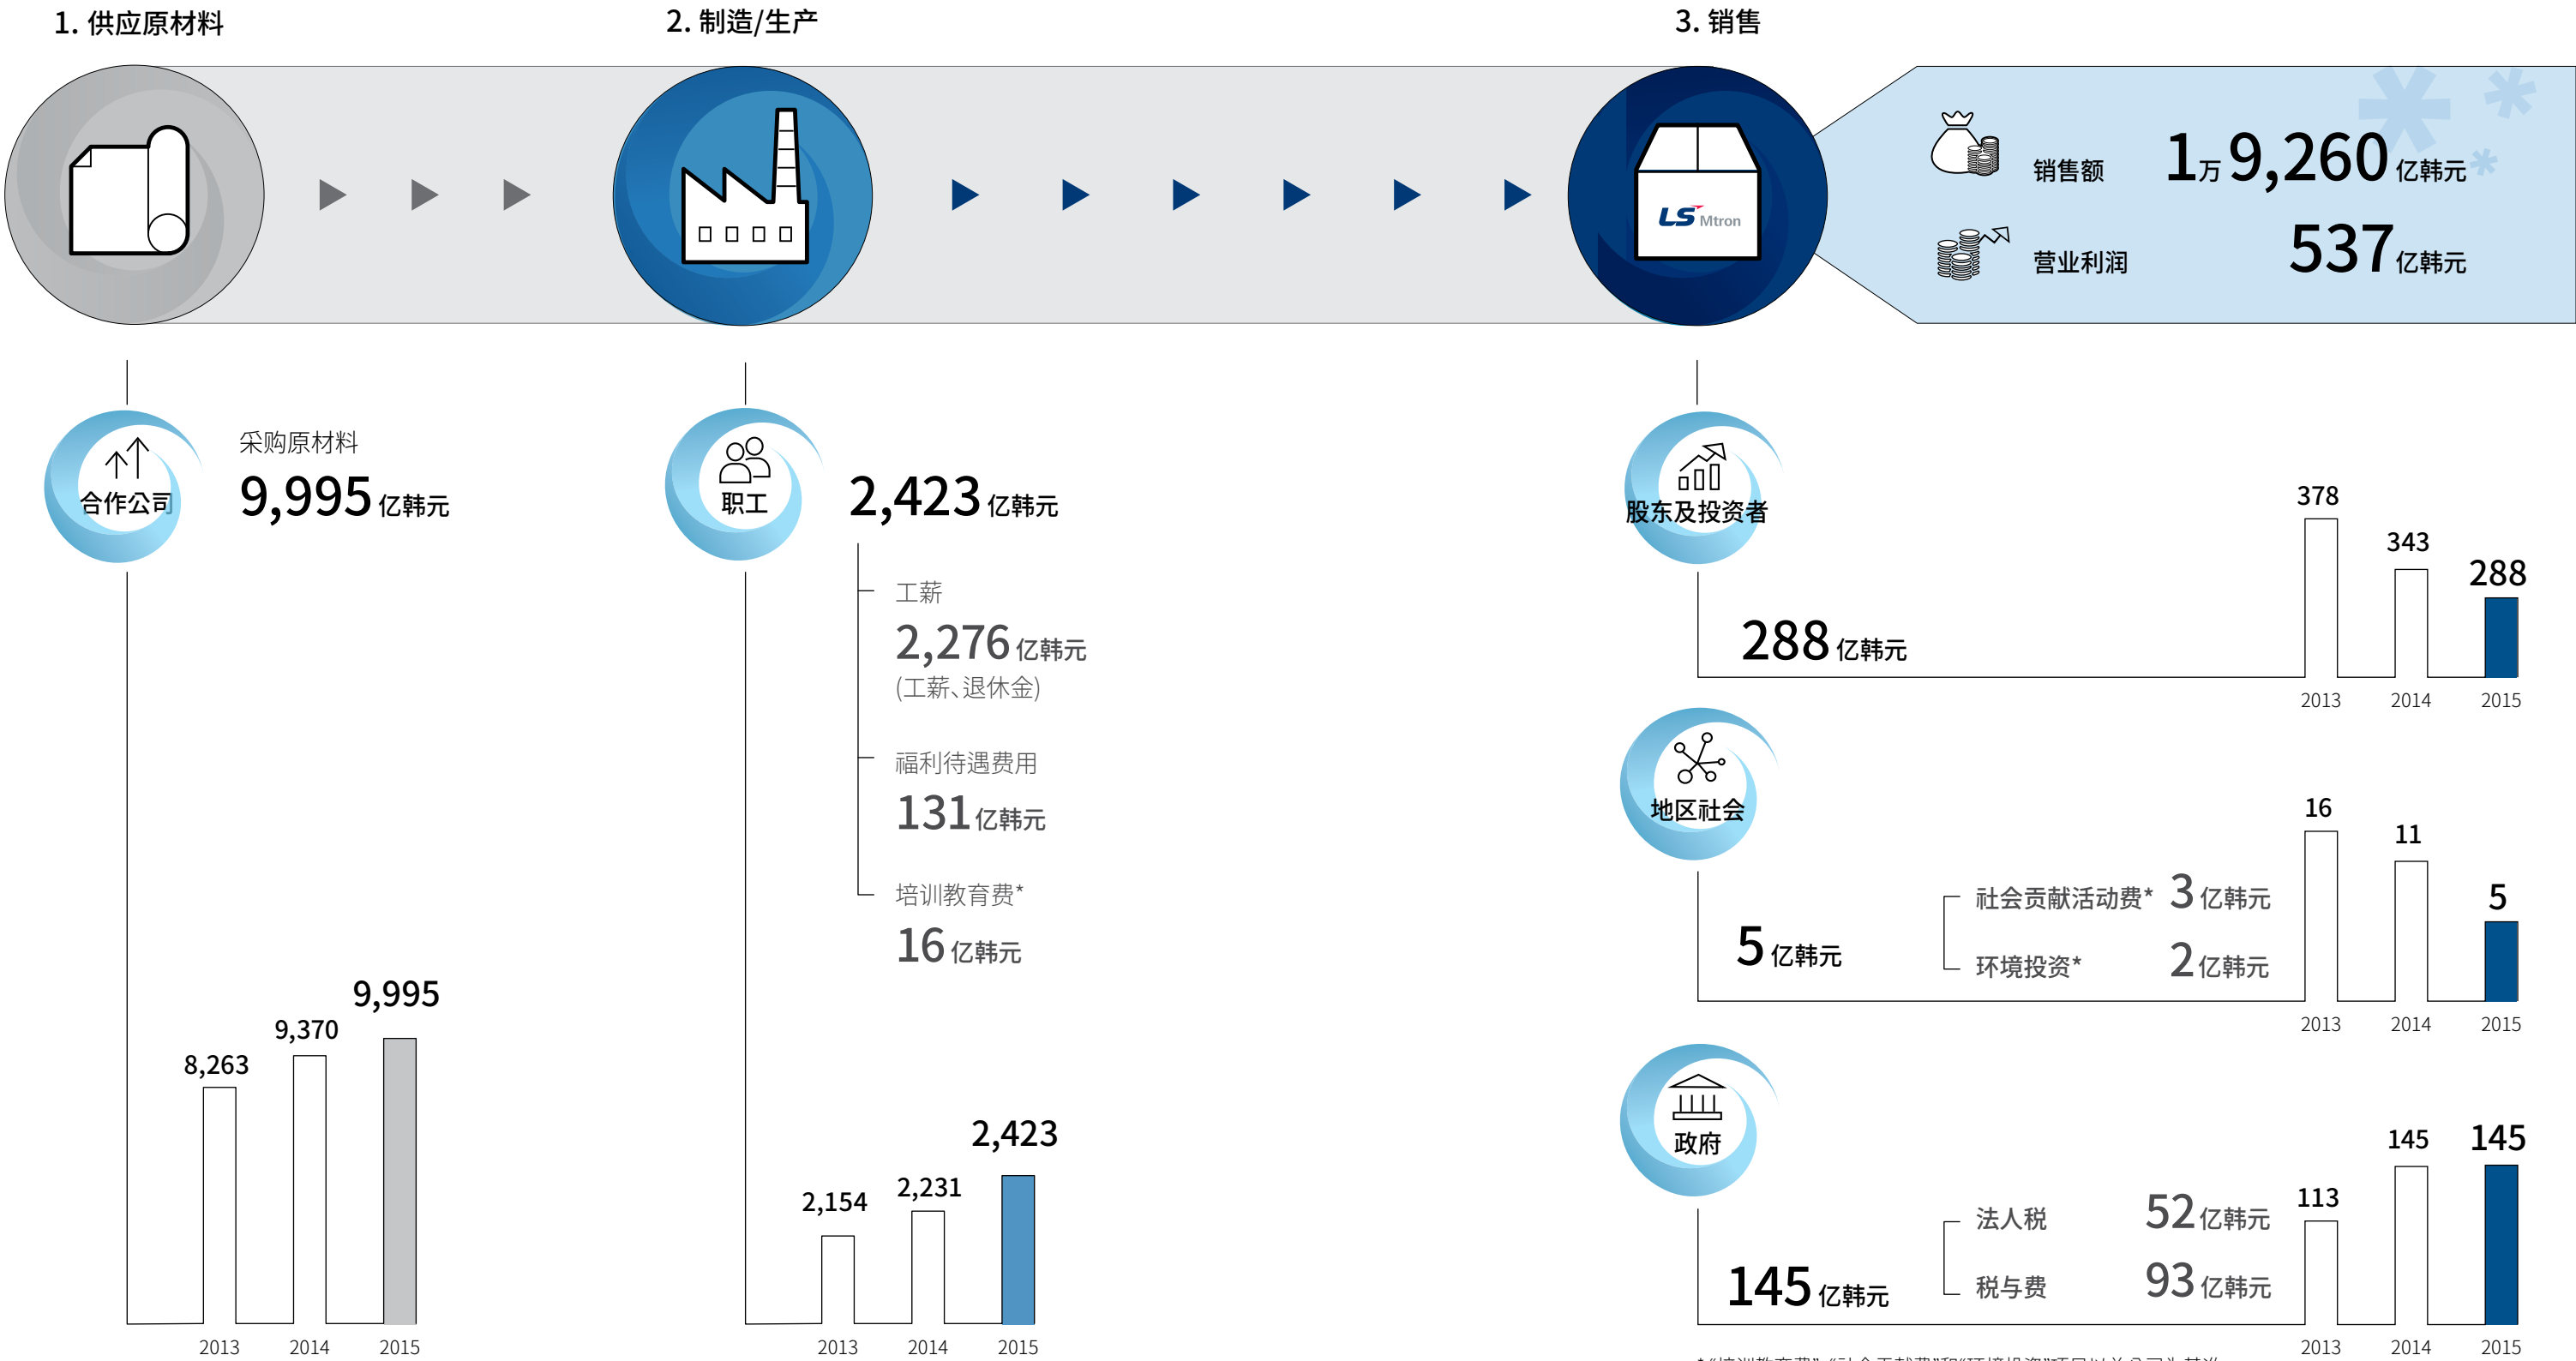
1. 供应原材料

2. 制造/生产

3. 销售

LS Mtron

销售额 1万 9,260 亿韩元

营业利润 537 亿韩元

合作公司

采购原材料
9,995 亿韩元

8,263
9,370
9,995
2013 2014 2015

职工

2,423 亿韩元

工薪
2,276 亿韩元
(工薪、退休金)

福利待遇费用
131 亿韩元

培训教育费*
16 亿韩元

2,154
2,231
2,423
2013 2014 2015

股东及投资者

288 亿韩元

378
343
288
2013 2014 2015

地区社会

5 亿韩元

社会贡献活动费* 3 亿韩元
环境投资* 2 亿韩元

16
11
5
2013 2014 2015

政府

145 亿韩元

法人税 52 亿韩元
税与费 93 亿韩元

113
145
145
2013 2014 2015

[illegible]